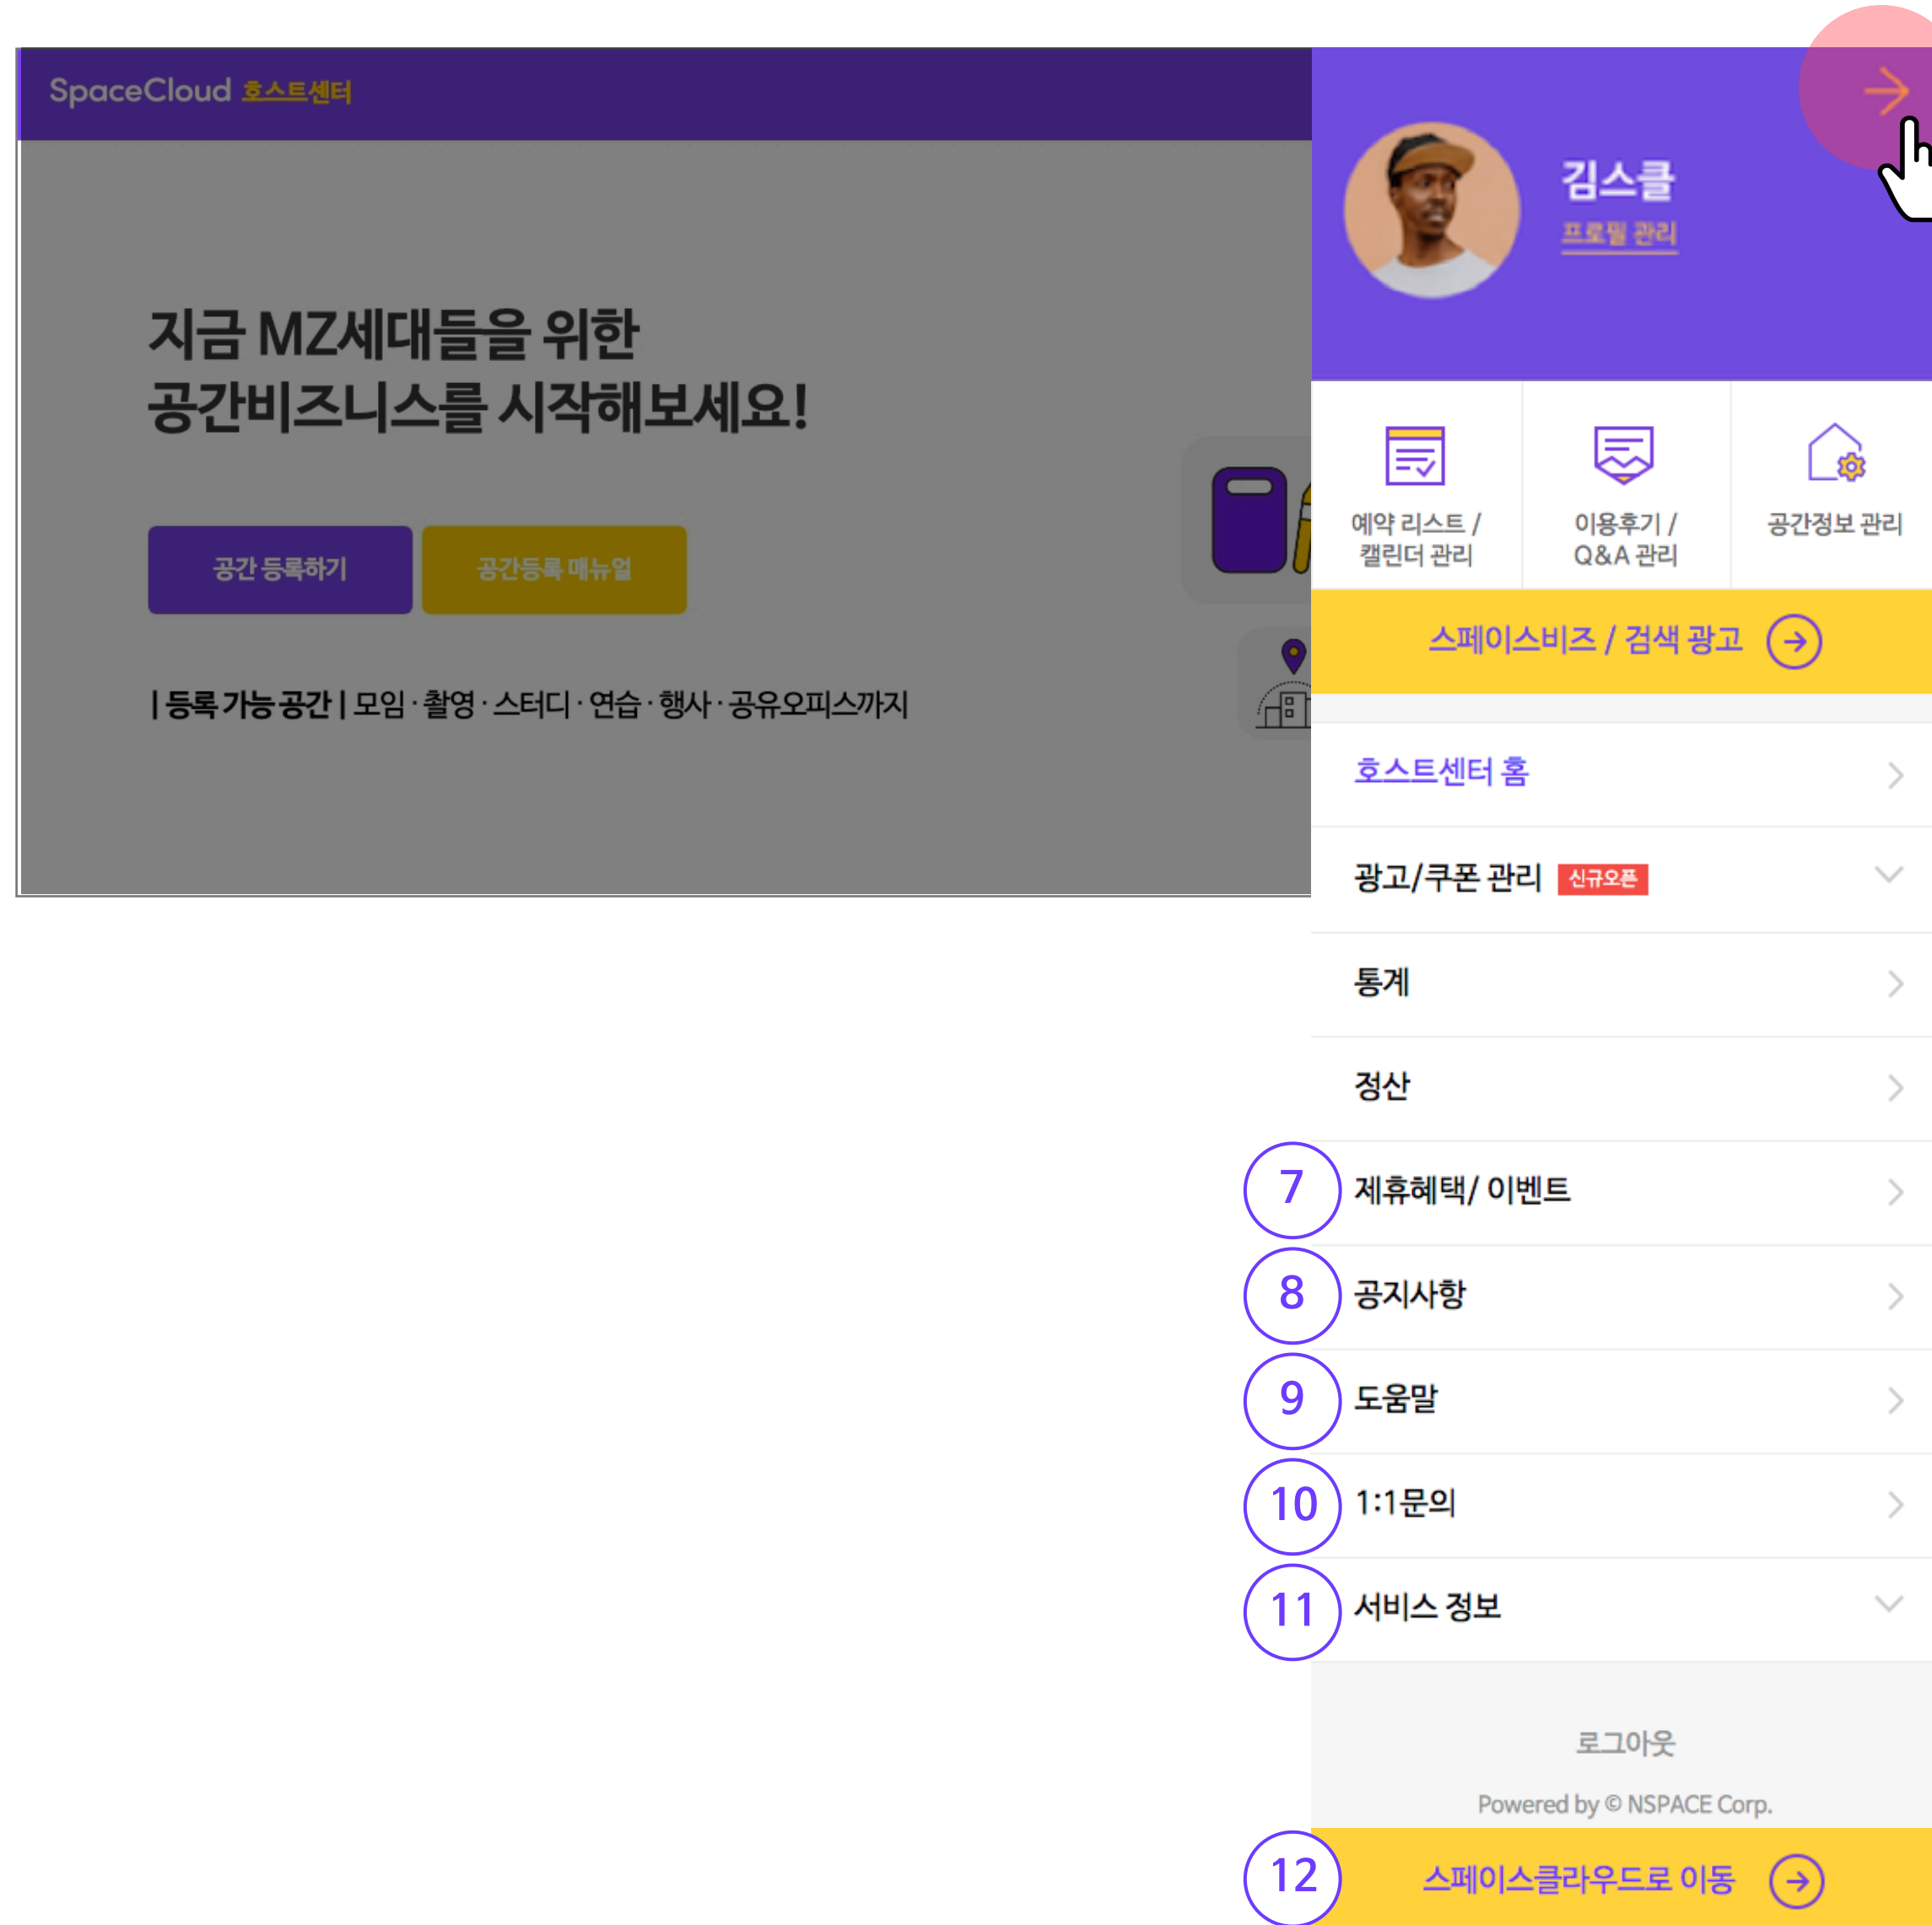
SpaceCloud 호스트센터

지금 MZ세대들을 위한
공간비즈니스를 시작해보세요!

공간 등록하기
공간등록 매뉴얼

| 등록 가능 공간 | 모임 · 촬영 · 스터디 · 연습 · 행사 · 공유오피스까지

김스클
프로필 관리

예약 리스트 / 캘린더 관리
이용후기 / Q&A 관리
공간정보 관리

스페이스비즈 / 검색 광고

호스트센터 홈
광고/쿠폰 관리 신규오픈
통계
정산
7 제휴혜택/ 이벤트
8 공지사항
9 도움말
10 1:1문의
11 서비스 정보

로그아웃
Powered by © NSPACE Corp.

12 스페이스클라우드로 이동